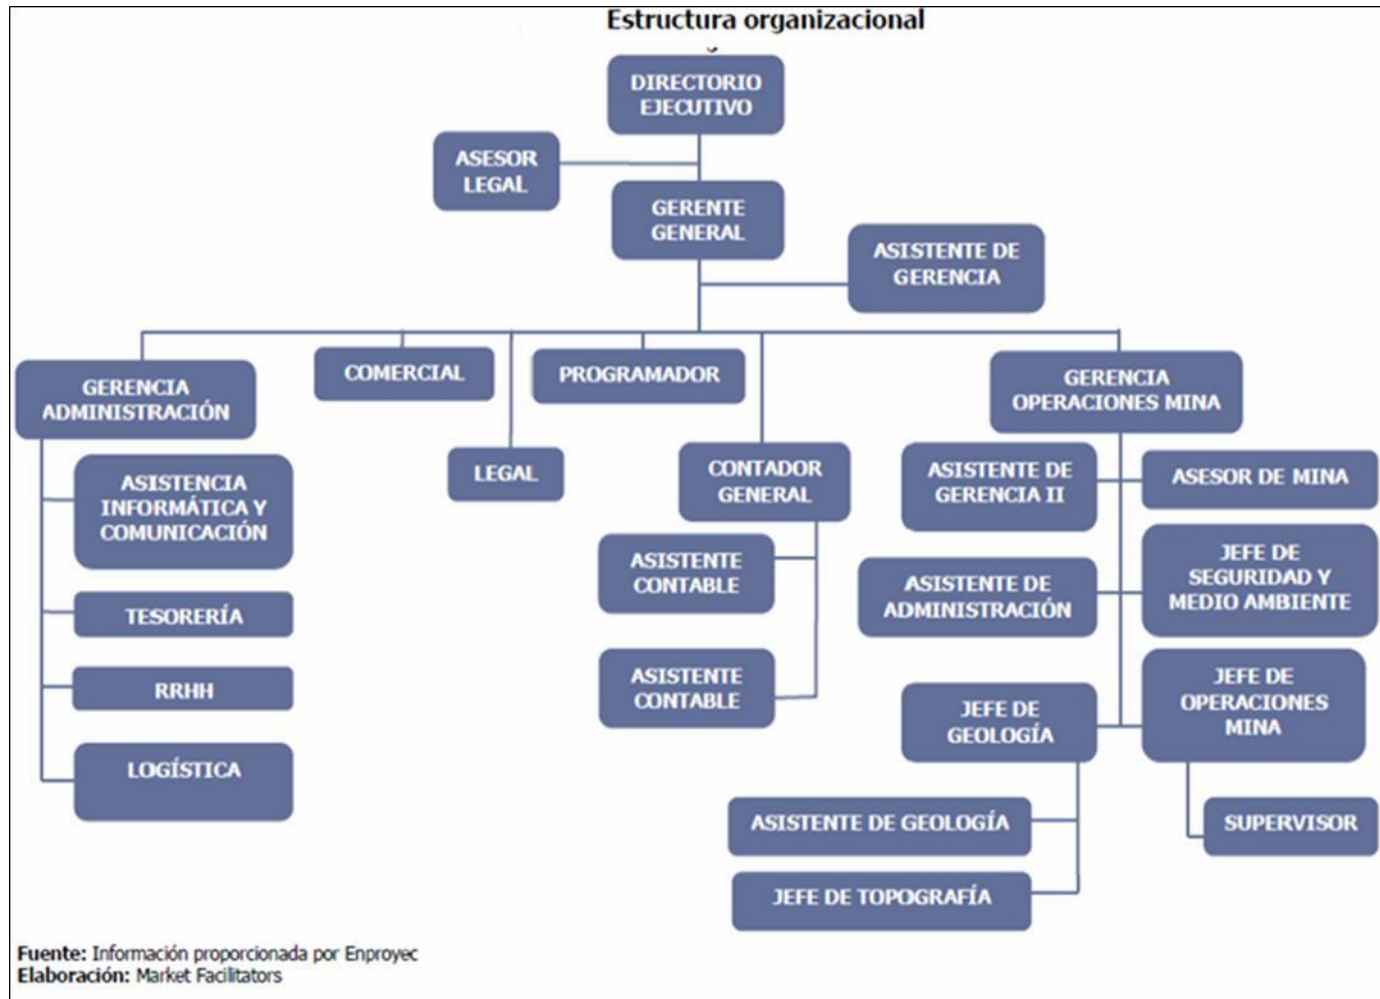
Estructura organizacional

DIRECTORIO EJECUTIVO

ASESOR LEGAL

GERENTE GENERAL

ASISTENTE DE GERENCIA

GERENCIA ADMINISTRACIÓN

COMERCIAL

PROGRAMADOR

GERENCIA OPERACIONES MINA

ASISTENCIA INFORMÁTICA Y COMUNICACIÓN

LEGAL

CONTADOR GENERAL

ASISTENTE DE GERENCIA II

ASESOR DE MINA

TESORERÍA

ASISTENTE CONTABLE

ASISTENTE DE ADMINISTRACIÓN

JEFE DE SEGURIDAD Y MEDIO AMBIENTE

RRHH

ASISTENTE CONTABLE

JEFE DE GEOLOGÍA

JEFE DE OPERACIONES MINA

LOGÍSTICA

ASISTENTE DE GEOLOGÍA

SUPERVISOR

JEFE DE TOPOGRAFÍA

Fuente: Información proporcionada por Enproyec
Elaboración: Market Facilitators